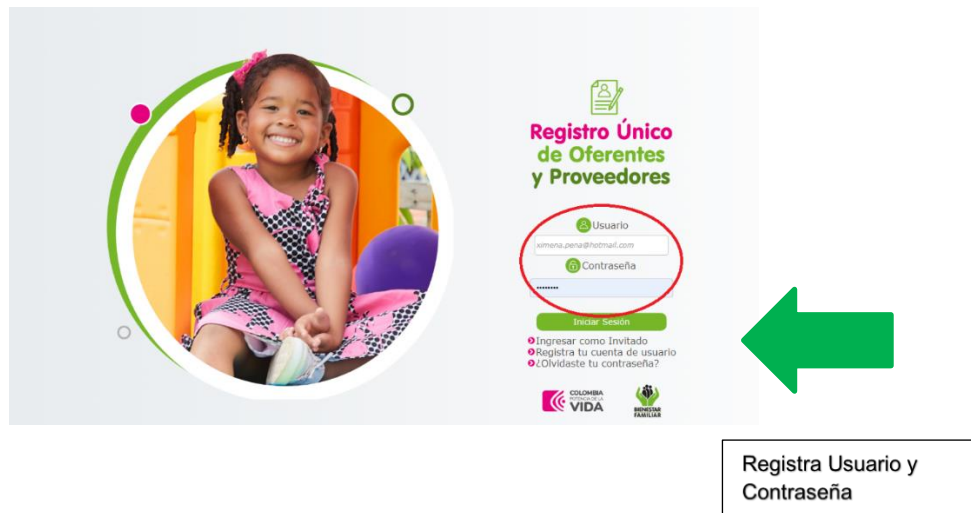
Registro Único de Oferentes y Proveedores

Usuario

ximena.pena@hotmail.com

Contraseña

••••••••••

Iniciar Sesión

Ingresar como Invitado
Registra tu cuenta de usuario
¿Olvidaste tu contraseña?

COLOMBIA POTENCIA DE LA VIDA

BIENESTAR FAMILIAR

Registra Usuario y Contraseña